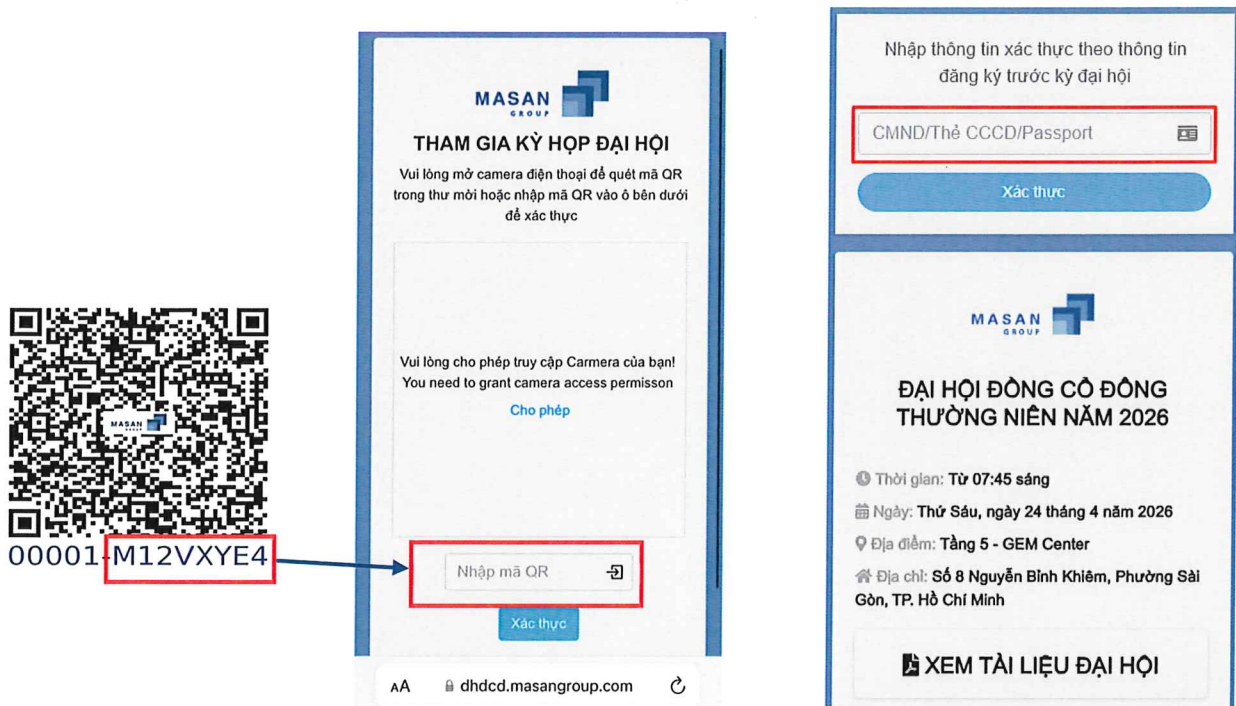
MASAN GROUP

00001-M12VXYE4

MASAN GROUP

THAM GIA KỲ HỌP ĐẠI HỘI

Vui lòng mở camera điện thoại để quét mã QR trong thư mời hoặc nhập mã QR vào ô bên dưới để xác thực

Vui lòng cho phép truy cập Carmera của bạn!
You need to grant camera access permisson

Cho phép

Nhập mã QR

Xác thực

AA dhdcd.masangroup.com

Nhập thông tin xác thực theo thông tin đăng ký trước kỳ đại hội

CMND/Thẻ CCCD/Passport

Xác thực

MASAN GROUP

ĐẠI HỘI ĐỒNG CỔ ĐÔNG THƯỜNG NIÊN NĂM 2026

Thời gian: Từ 07:45 sáng

Ngày: Thứ Sáu, ngày 24 tháng 4 năm 2026

Địa điểm: Tầng 5 - GEM Center

Địa chỉ: Số 8 Nguyễn Bỉnh Khiêm, Phường Sài Gòn, TP. Hồ Chí Minh

XEM TÀI LIỆU ĐẠI HỘI